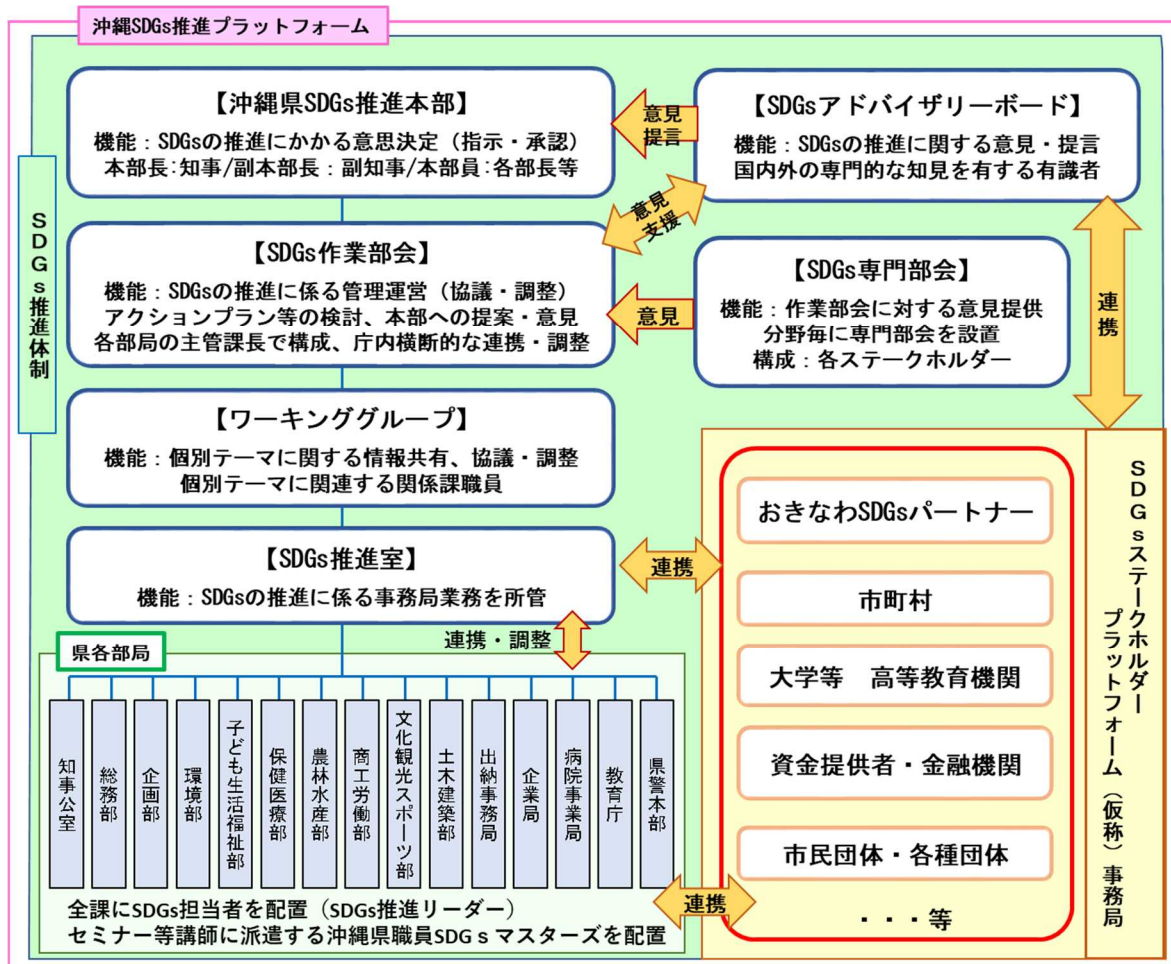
沖縄SDGs推進プラットフォーム

SDGs推進体制

【沖縄県SDGs推進本部】
機能：SDGsの推進にかかる意思決定（指示・承認）
本部長：知事/副本部長：副知事/本部員：各部長等

意見提言

【SDGsアドバイザリーボード】
機能：SDGsの推進に関する意見・提言
国内外の専門的な知見を有する有識者

意見支援

【SDGs作業部会】
機能：SDGsの推進に係る管理運営（協議・調整）
アクションプラン等の検討、本部への提案・意見
各部局の主管課長で構成、庁内横断的な連携・調整

意見

【SDGs専門部会】
機能：作業部会に対する意見提供
分野毎に専門部会を設置
構成：各ステークホルダー

連携

【ワーキンググループ】
機能：個別テーマに関する情報共有、協議・調整
個別テーマに関連する関係課職員

【SDGs推進室】
機能：SDGsの推進に係る事務局業務を所管

連携

連携・調整

県各部局

知事公室
総務部
企画部
環境部
子ども生活福祉部
保健医療部
農林水産部
商工労働部
文化観光スポーツ部
土木建築部
出納事務局
企業局
病院事業局
教育庁
県警本部

全課にSDGs担当者を配置（SDGs推進リーダー）
セミナー等講師に派遣する沖縄県職員SDGｓマスターズを配置

連携

おきなわSDGsパートナー
市町村
大学等　高等教育機関
資金提供者・金融機関
市民団体・各種団体
・・・等

SDGｓステークホルダープラットフォーム（仮称）事務局